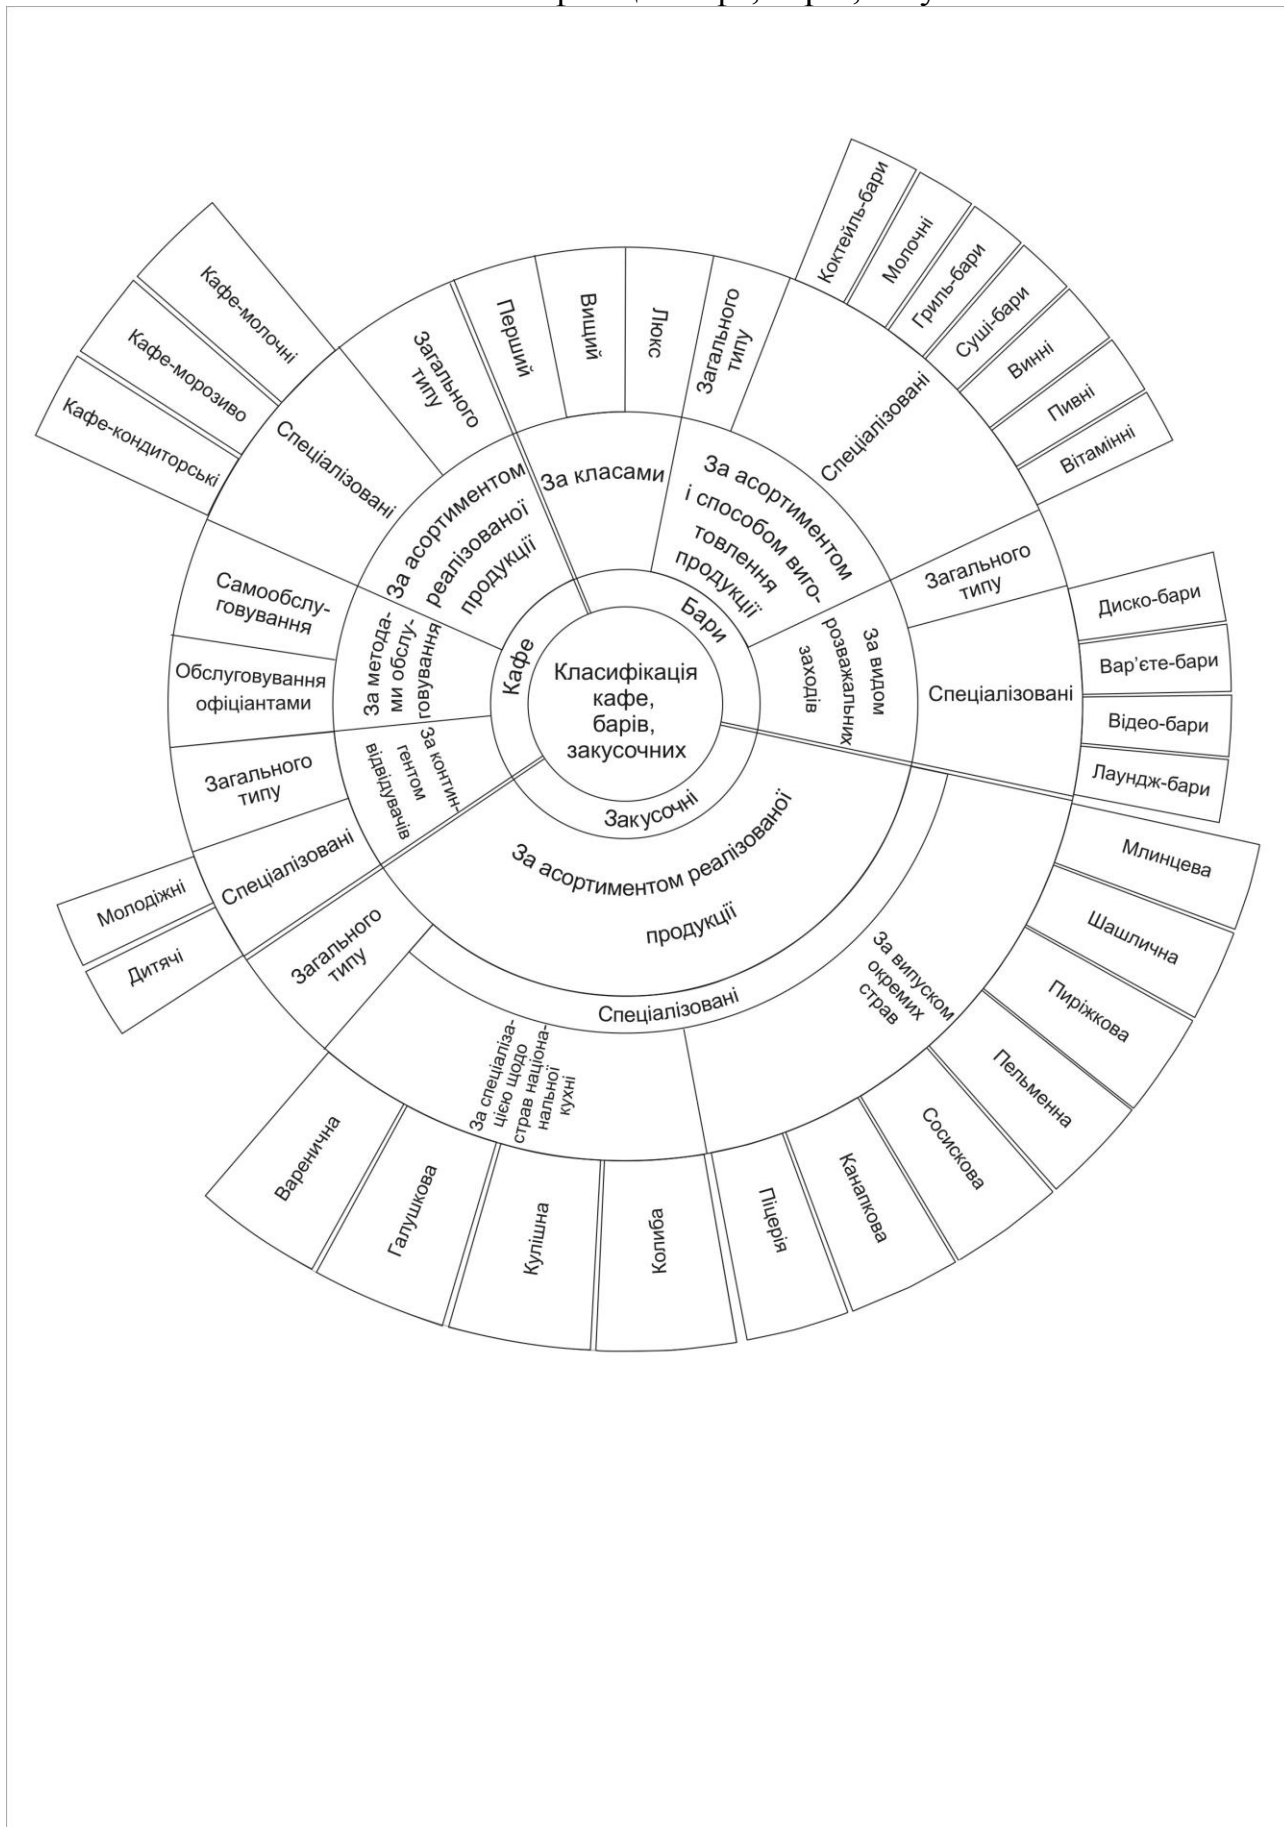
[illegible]

Класифікація кафе, барів, закусочних

Кафе

За асортиментом реалізованої продукції

Спеціалізовані

Кафе-молочні

Кафе-морозиво

Кафе-кондиторські

Загального типу

За класами

Перший

Вищий

Люкс

За методами обслуговування

Самообслуговування

Обслуговування офіціантами

За контингентом відвідувачів

Загального типу

Спеціалізовані

Молодіжні

Дитячі

Бари

За асортиментом і способом виготовлення продукції

Загального типу

Спеціалізовані

Коктейль-бари

Молочні

Гриль-бари

Суші-бари

Винні

Пивні

Вітамінні

За видом розважальних заходів

Загального типу

Спеціалізовані

Диско-бари

Вар'єте-бари

Відео-бари

Лаундж-бари

Закусочні

За асортиментом реалізованої продукції

Загального типу

Спеціалізовані

За випуском окремих страв

Млинцева

Шашлична

Пиріжкова

Пельменна

Сосискова

Канапкова

Піцерія

За спеціалізацією щодо страв національної кухні

Вареничча

Галушкова

Кулішна

Колиба